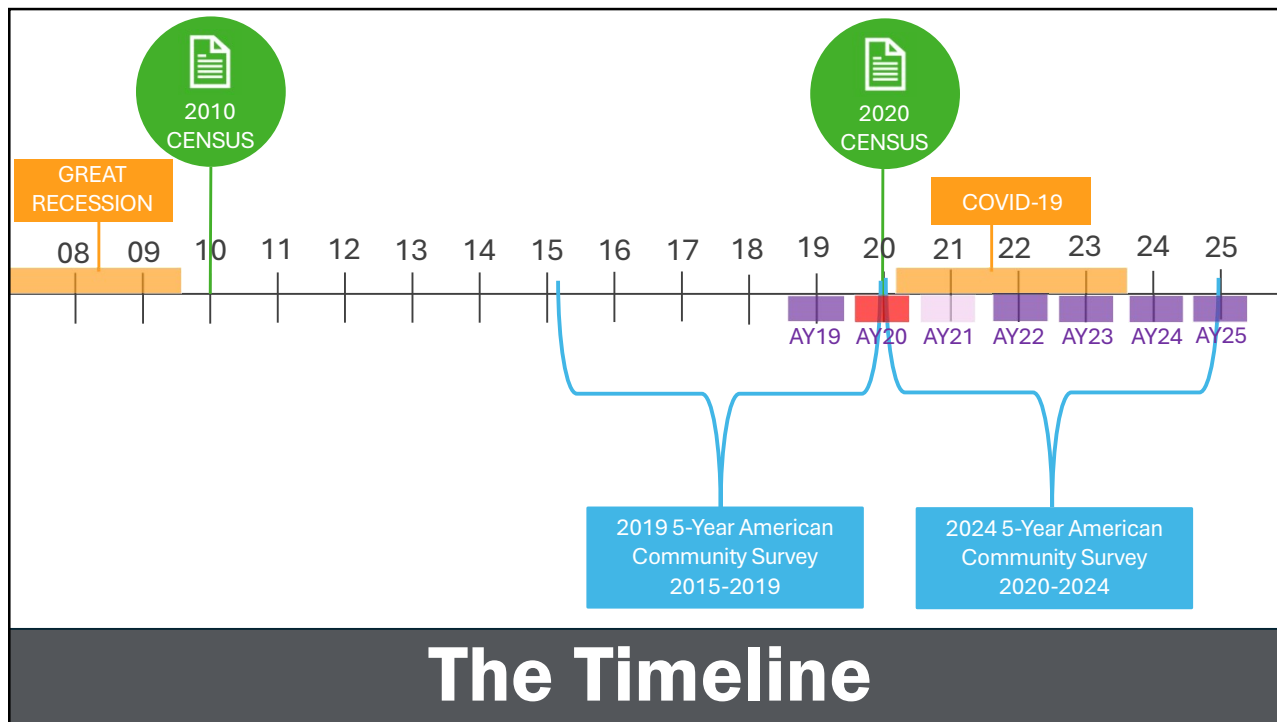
2010 CENSUS

2020 CENSUS

GREAT RECESSION

COVID-19

08 09 10 11 12 13 14 15 16 17 18 19 20 21 22 23 24 25

AY19 AY20 AY21 AY22 AY23 AY24 AY25

2019 5-Year American Community Survey 2015-2019

2024 5-Year American Community Survey 2020-2024

The Timeline